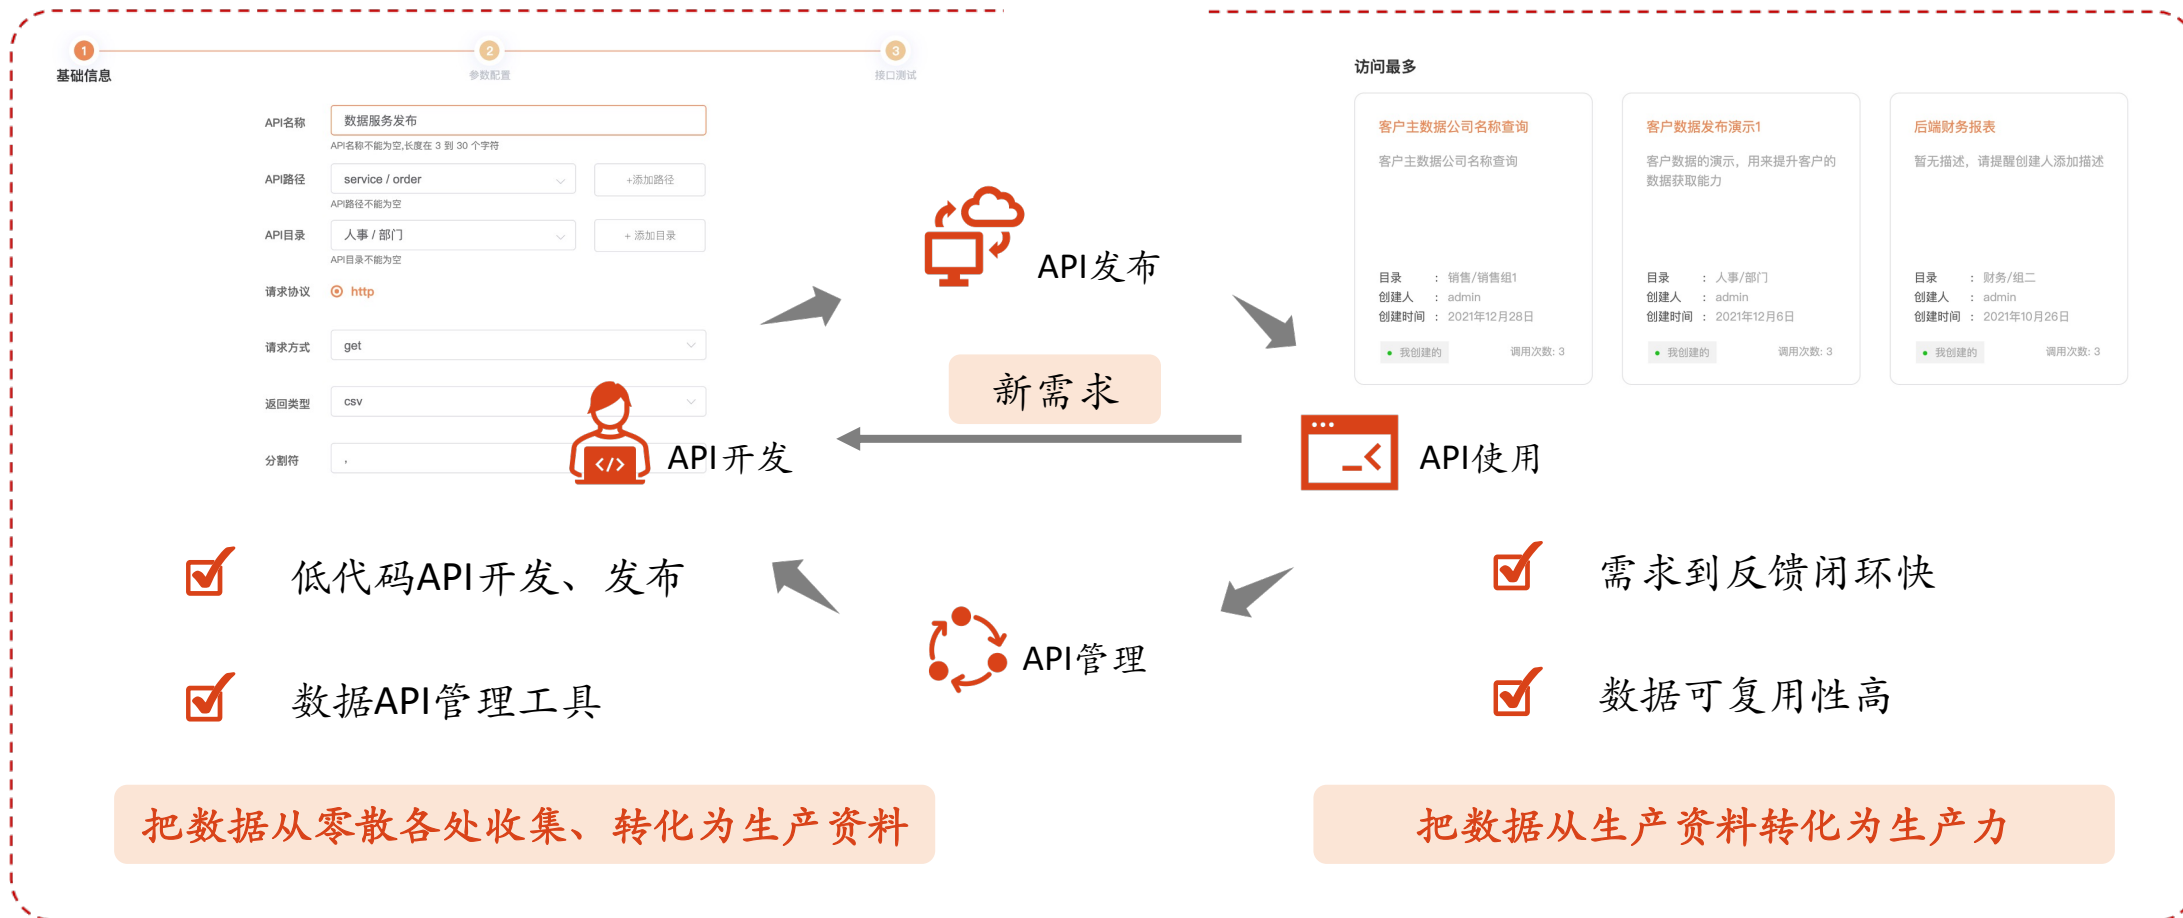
1 基础信息
2 参数配置
3 接口测试

API名称 数据服务发布
API名称不能为空,长度在 3 到 30 个字符

API路径 service / order +添加路径
API路径不能为空

API目录 人事 / 部门 + 添加目录
API目录不能为空

请求协议 http

请求方式 get

返回类型 csv

分割符 ,

API发布

新需求

API开发

访问最多

客户主数据公司名称查询
客户主数据公司名称查询
目录 : 销售/销售组1
创建人 : admin
创建时间 : 2021年12月28日
我创建的 调用次数: 3

客户数据发布演示1
客户数据的演示，用来提升客户的数据获取能力
目录 : 人事/部门
创建人 : admin
创建时间 : 2021年12月6日
我创建的 调用次数: 3

后端财务报表
暂无描述，请提醒创建人添加描述
目录 : 财务/组二
创建人 : admin
创建时间 : 2021年10月26日
我创建的 调用次数: 3

API使用

低代码API开发、发布

数据API管理工具

API管理

需求到反馈闭环快

数据可复用性高

把数据从零散各处收集、转化为生产资料

把数据从生产资料转化为生产力